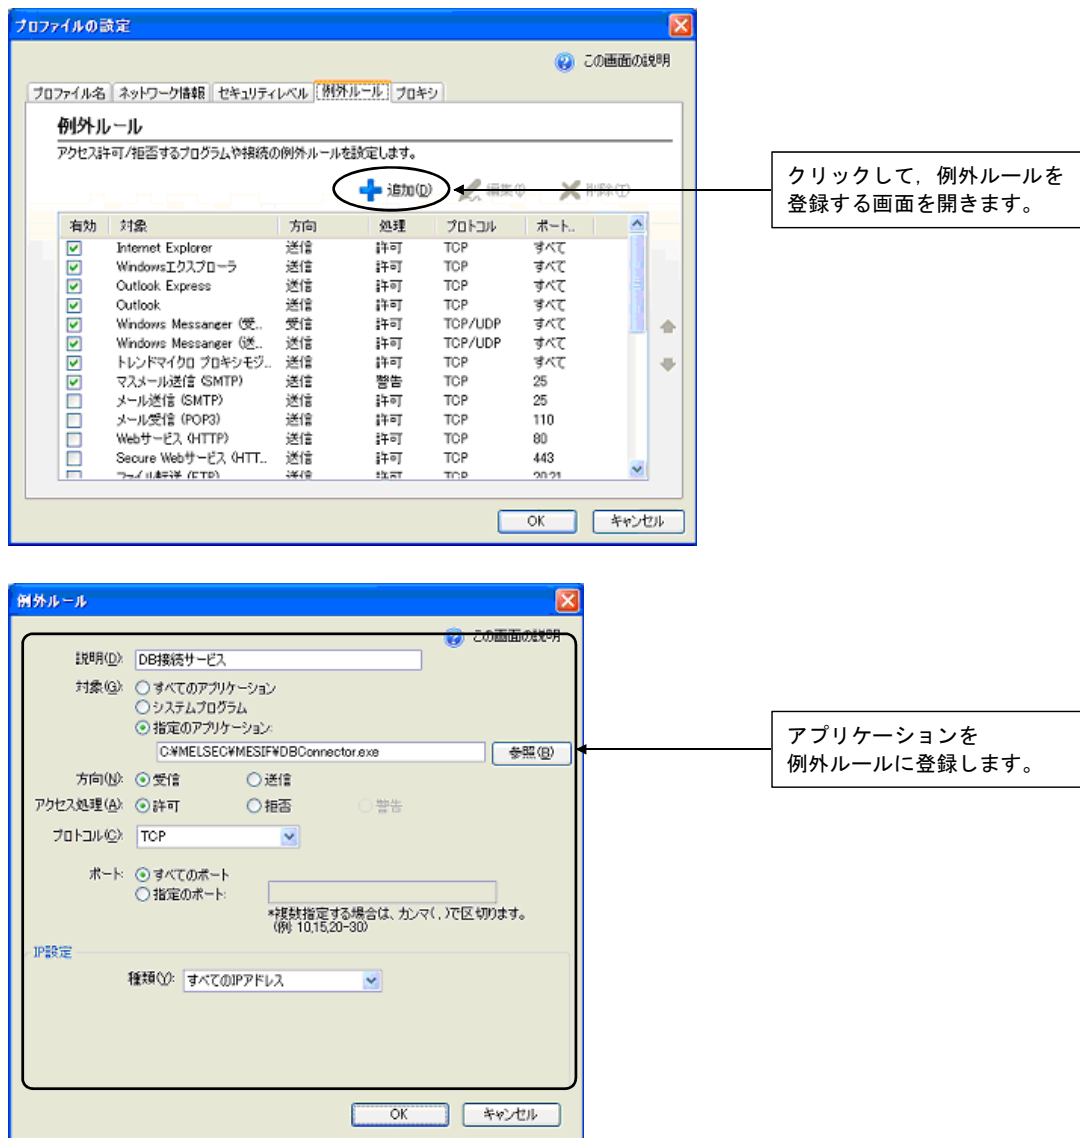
プロファイルの設定

この画面の説明

プロファイル名 | ネットワーク情報 | セキュリティレベル | 例外ルール | プロキシ

例外ルール

アクセス許可/拒否するプログラムや接続の例外ルールを設定します。

追加(D) 編集(I) 削除(T)

| 有効 | 対象 | 方向 | 処理 | プロトコル | ポート.. |
|---|---|---|---|---|---|
| ☑ | Internet Explorer | 送信 | 許可 | TCP | すべて |
| ☑ | Windowsエクスプローラ | 送信 | 許可 | TCP | すべて |
| ☑ | Outlook Express | 送信 | 許可 | TCP | すべて |
| ☑ | Outlook | 送信 | 許可 | TCP | すべて |
| ☑ | Windows Messanger (受.. | 受信 | 許可 | TCP/UDP | すべて |
| ☑ | Windows Messanger (送.. | 送信 | 許可 | TCP/UDP | すべて |
| ☑ | トレンドマイクロ プロキシモジ.. | 送信 | 許可 | TCP | すべて |
| ☑ | マスメール送信 (SMTP) | 送信 | 警告 | TCP | 25 |
| ☐ | メール送信 (SMTP) | 送信 | 許可 | TCP | 25 |
| ☐ | メール受信 (POP3) | 送信 | 許可 | TCP | 110 |
| ☐ | Webサービス (HTTP) | 送信 | 許可 | TCP | 80 |
| ☐ | Secure Webサービス (HTT.. | 送信 | 許可 | TCP | 443 |
| ☐ | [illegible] | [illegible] | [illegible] | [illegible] | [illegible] |

OK キャンセル

クリックして，例外ルールを登録する画面を開きます。

例外ルール

この画面の説明

説明(D): DB接続サービス
対象(G): ○すべてのアプリケーション
○システムプログラム
⦿指定のアプリケーション:
C:¥MELSEC¥MESIF¥DBConnector.exe 参照(B)
方向(N): ⦿受信 ○送信
アクセス処理(A): ⦿許可 ○拒否 ○警告
プロトコル(C): TCP

ポート: ⦿すべてのポート
○指定のポート:
*複数指定する場合は、カンマ( , )で区切ります。
(例: 10,15,20-30)

IP設定
種類(Y): すべてのIPアドレス

OK キャンセル

アプリケーションを
例外ルールに登録します。